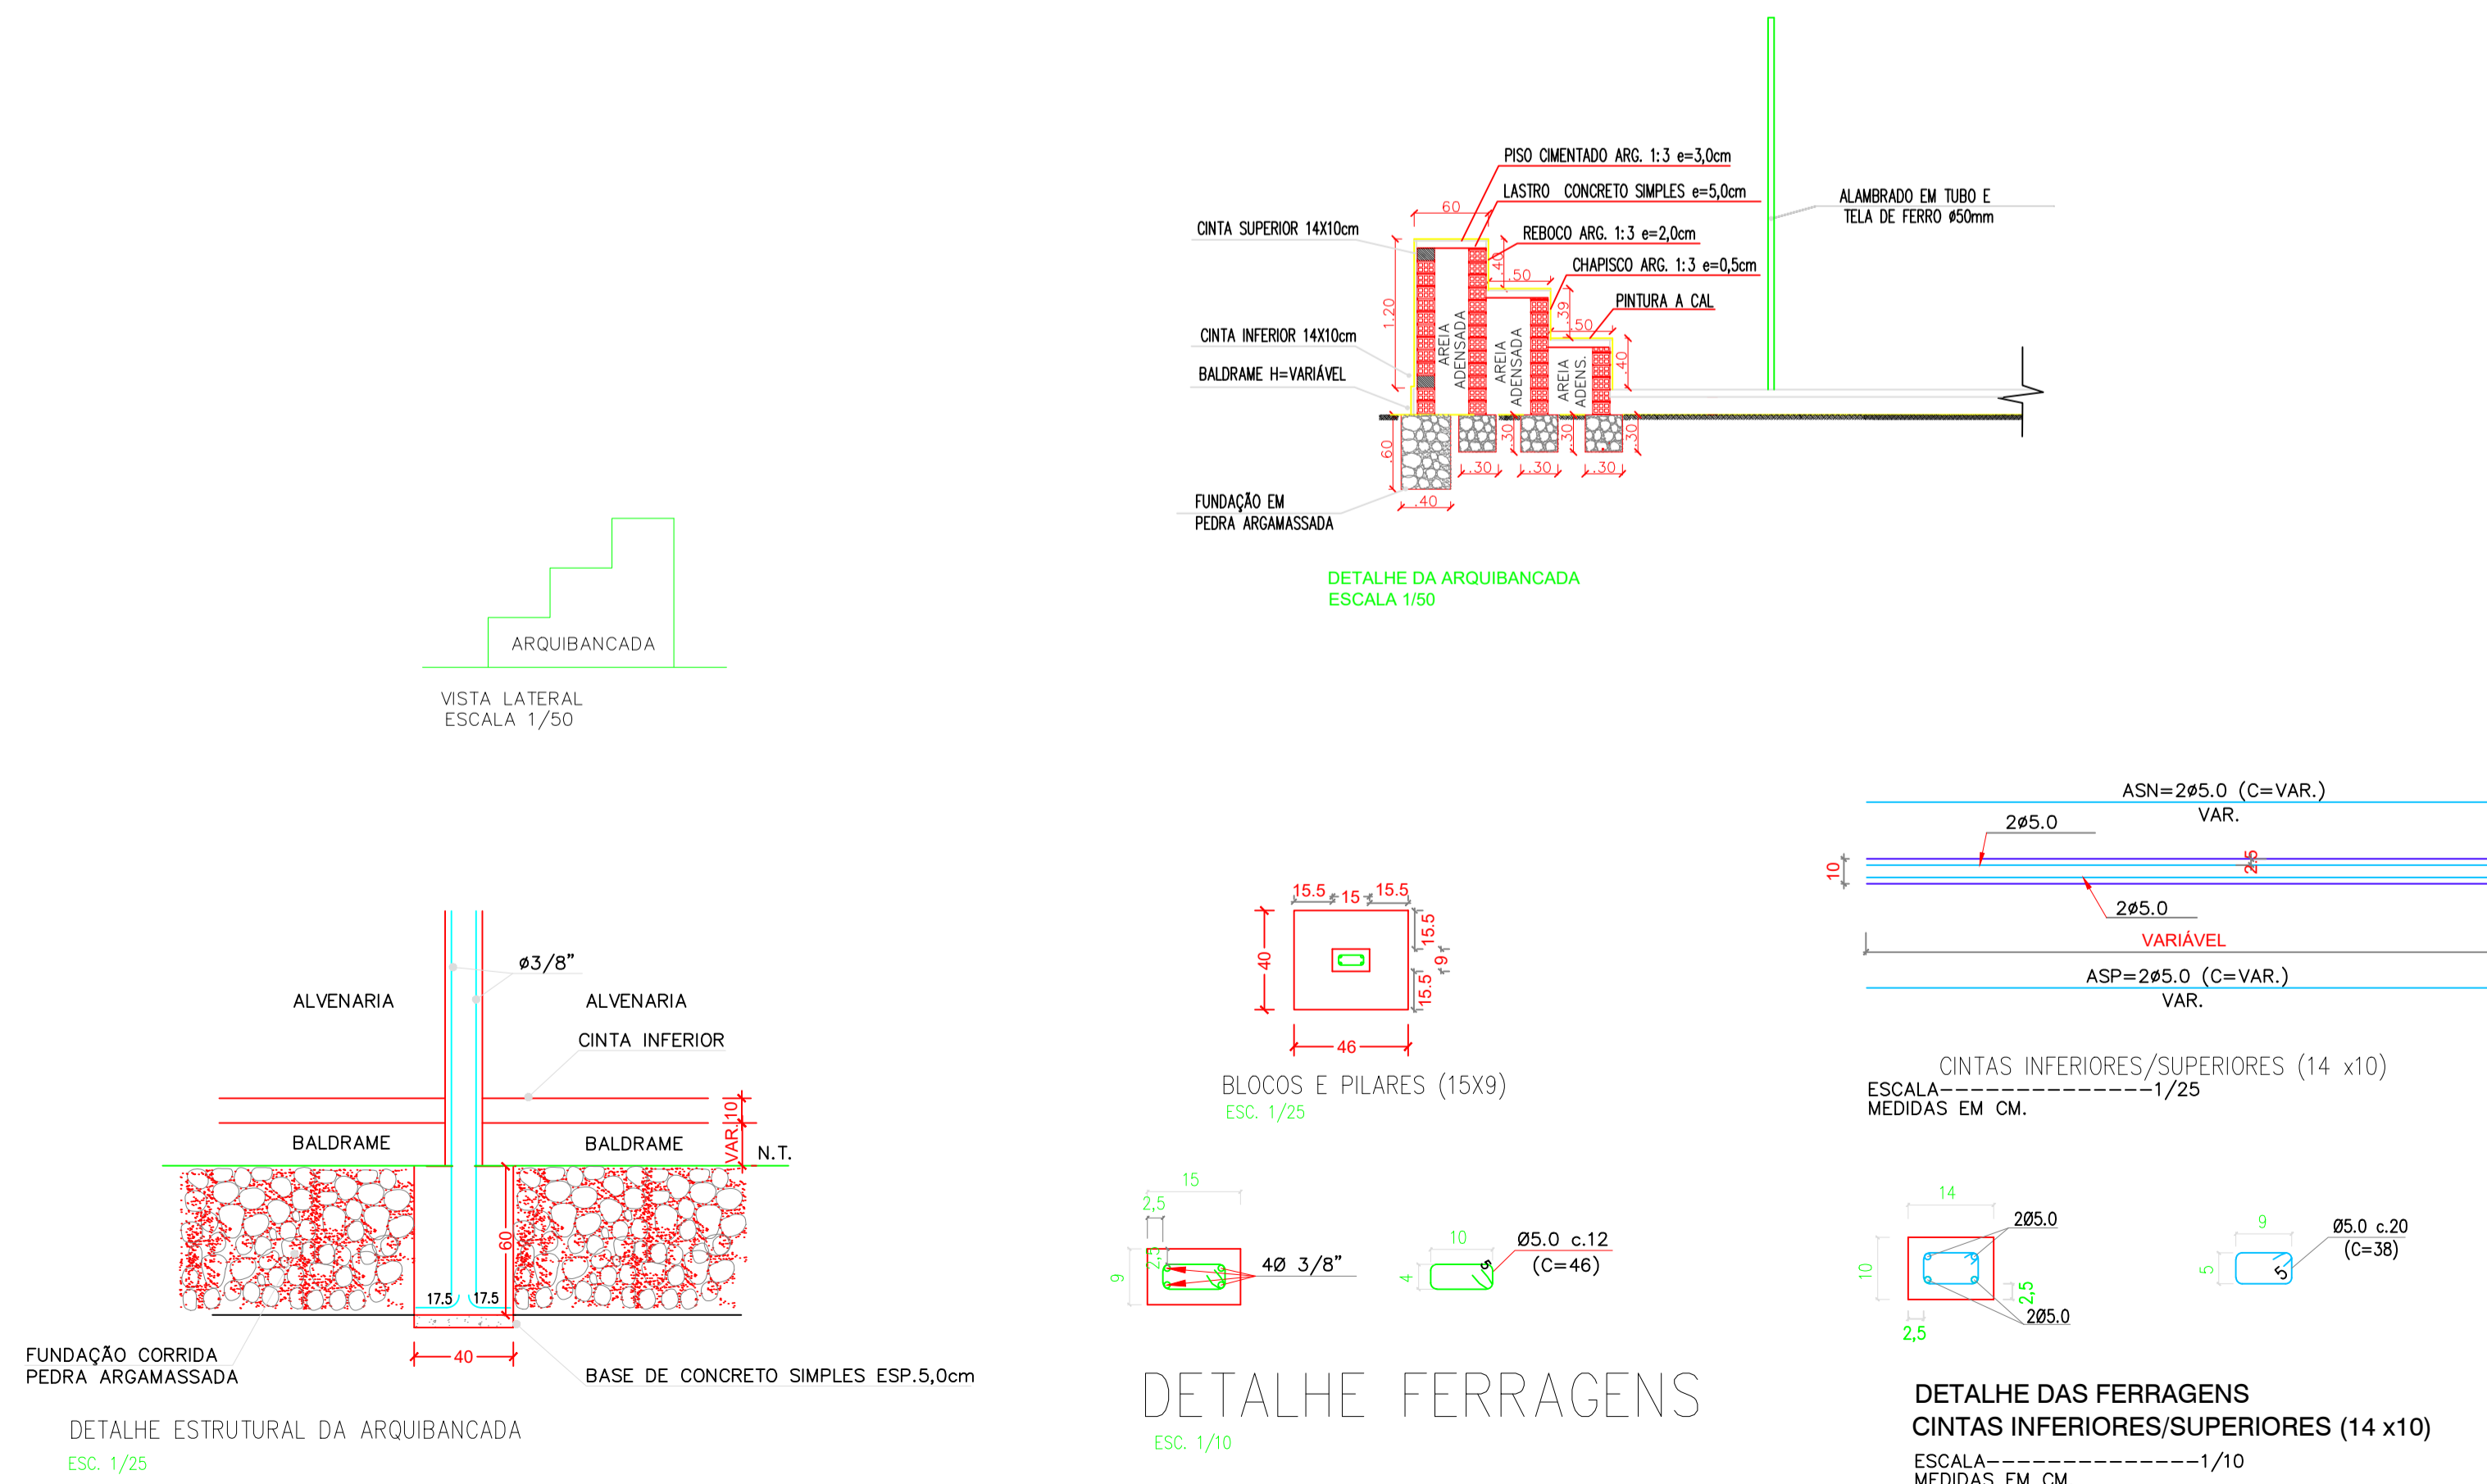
PISO CIMENTADO ARG. 1:3 e=3,0cm
LASTRO CONCRETO SIMPLES e=5,0cm
REBOCO ARG. 1:3 e=2,0cm
CHAPISCO ARG. 1:3 e=0,5cm
PINTURA A CAL
ALAMBRADO EM TUBO E TELA DE FERRO ø50mm
CINTA SUPERIOR 14X10cm
CINTA INFERIOR 14X10cm
BALDRAME H=VARIÁVEL
FUNDAÇÃO EM PEDRA ARGAMASSADA
60
40
50
39
50
40
1.20
AREIA ADENSADA
AREIA ADENSADA
AREIA ADENS.
30
30
30
60
30
30
30
40

DETALHE DA ARQUIBANCADA
ESCALA 1/50

ARQUIBANCADA
VISTA LATERAL
ESCALA 1/50

ASN=2ø5.0 (C=VAR.)
VAR.
2ø5.0
10
2,5
2ø5.0
VARIÁVEL
ASP=2ø5.0 (C=VAR.)
VAR.
CINTAS INFERIORES/SUPERIORES (14 x10)
ESCALA---------------1/25
MEDIDAS EM CM.

15.5 15 15.5
40
15.5
9
15.5
46
BLOCOS E PILARES (15X9)
ESC. 1/25

ø3/8"
ALVENARIA
ALVENARIA
CINTA INFERIOR
BALDRAME
BALDRAME
VAR.
10
N.T.
60
17.5
17.5
40
FUNDAÇÃO CORRIDA PEDRA ARGAMASSADA
BASE DE CONCRETO SIMPLES ESP.5,0cm
DETALHE ESTRUTURAL DA ARQUIBANCADA
ESC. 1/25

15
2,5
2,5
9
4Ø 3/8"
10
4
Ø5.0 c.12
(C=46)
5
DETALHE FERRAGENS
ESC. 1/10

14
2Ø5.0
10
2,5
2Ø5.0
2,5
9
5
Ø5.0 c.20
(C=38)
5
DETALHE DAS FERRAGENS
CINTAS INFERIORES/SUPERIORES (14 x10)
ESCALA---------------1/10
MEDIDAS EM CM